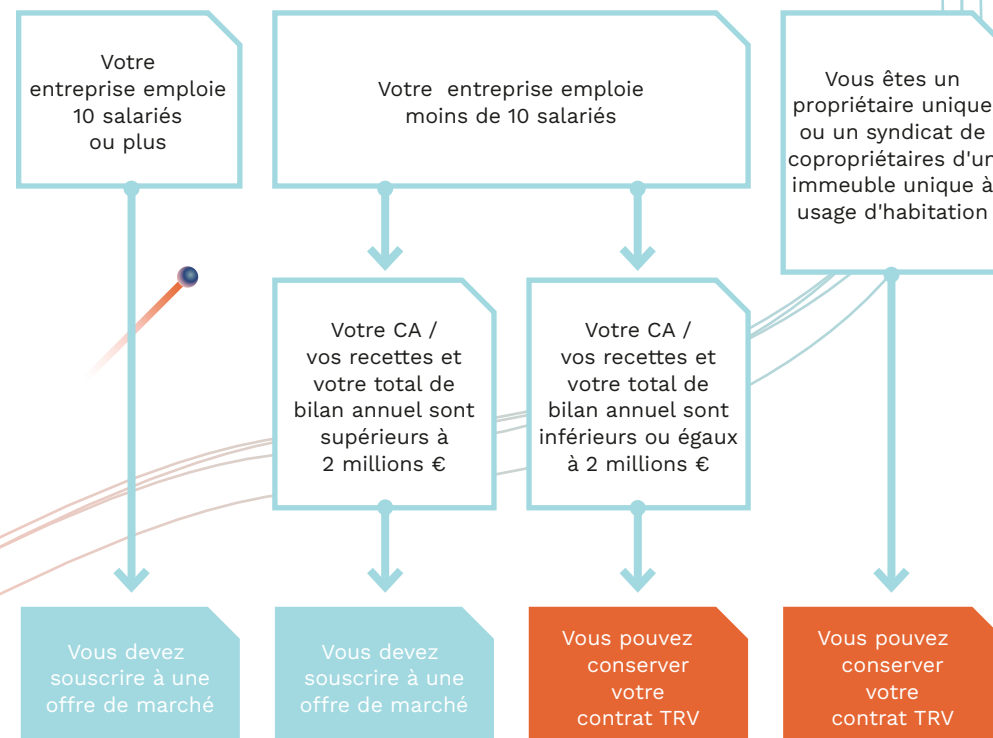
Votre entreprise emploie 10 salariés ou plus

Votre entreprise emploie moins de 10 salariés

Vous êtes un propriétaire unique ou un syndicat de copropriétaires d'un immeuble unique à usage d'habitation

Votre CA / vos recettes et votre total de bilan annuel sont supérieurs à 2 millions €

Votre CA / vos recettes et votre total de bilan annuel sont inférieurs ou égaux à 2 millions €

Vous devez souscrire à une offre de marché

Vous devez souscrire à une offre de marché

Vous pouvez conserver votre contrat TRV

Vous pouvez conserver votre contrat TRV